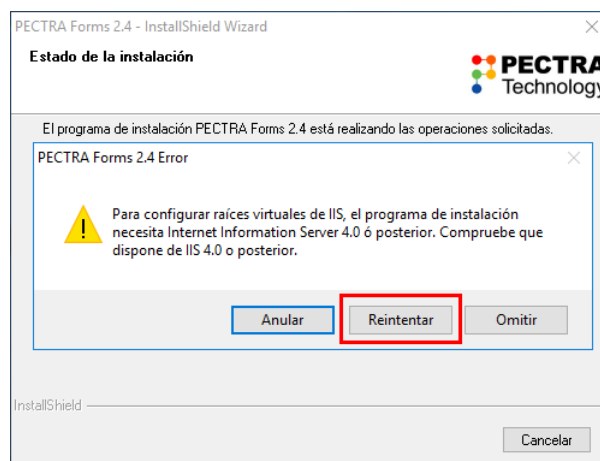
PECTRA Forms 2.4 - InstallShield Wizard

Estado de la instalación

PECTRA Technology

El programa de instalación PECTRA Forms 2.4 está realizando las operaciones solicitadas.

PECTRA Forms 2.4 Error

Para configurar raíces virtuales de IIS, el programa de instalación necesita Internet Information Server 4.0 ó posterior. Compruebe que dispone de IIS 4.0 o posterior.

Anular Reintentar Omitir

InstallShield

Cancelar